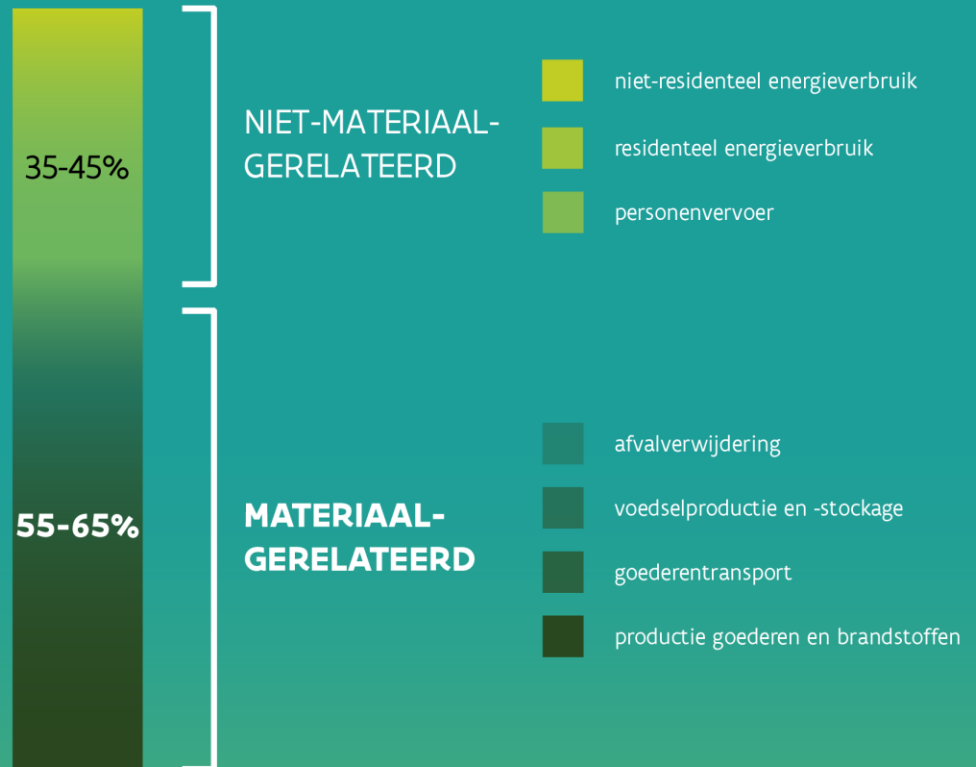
35-45%

NIET-MATERIAAL-GERELATEERD

niet-residenteel energieverbruik

residenteel energieverbruik

personenvervoer

55-65%

MATERIAAL-GERELATEERD

afvalverwijdering

voedselproductie en -stockage

goederentransport

productie goederen en brandstoffen